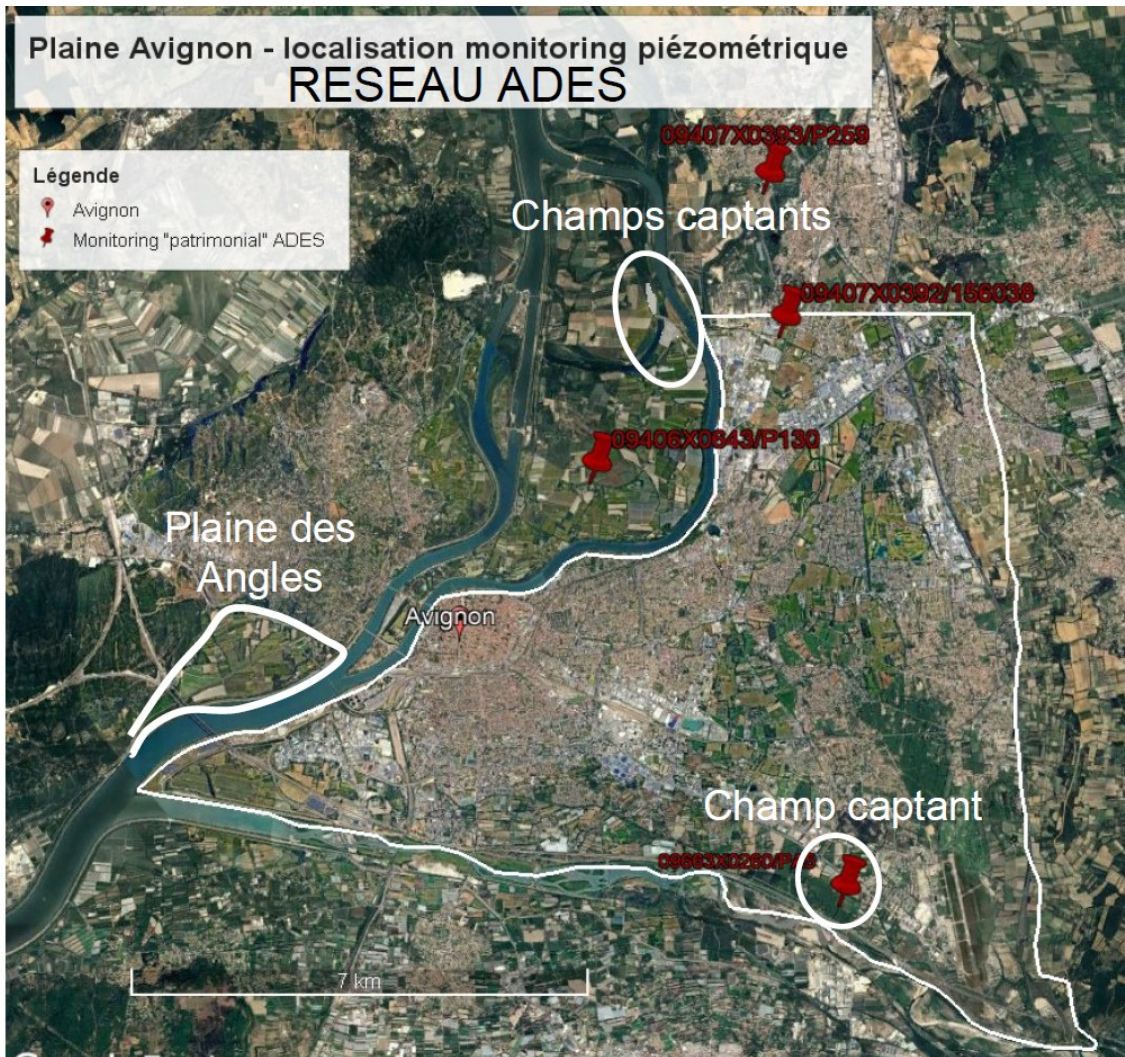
Plaine Avignon - localisation monitoring piézométrique
RESEAU ADES

Légende
Avignon
Monitoring "patrimonial" ADES

09407X0393/P259

Champs captants

09407X0392/156038

09406X0843/P130

Plaine des Angles

Avignon

Champ captant

09663X0260/P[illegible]

7 km